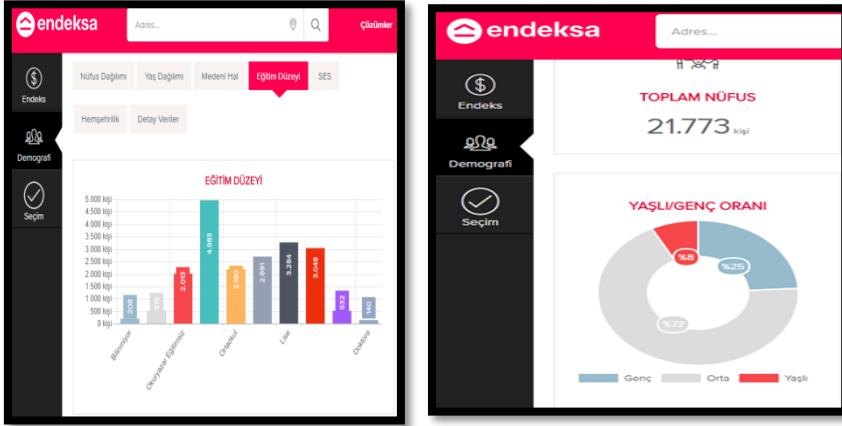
endeksa

Adres...

Çözümler

Endeks

Demografi

Seçim

Nüfus Dağılımı | Yaş Dağılımı | Medeni Hal | Eğitim Düzeyi | SES

Hemşehrilik | Detay Veriler

EĞİTİM DÜZEYİ

5.000 kişi
4.500 kişi
4.000 kişi
3.500 kişi
3.000 kişi
2.500 kişi
2.000 kişi
1.500 kişi
1.000 kişi
500 kişi
0 kişi

208
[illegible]
2.013
4.983
2.180
2.691
3.284
3.048
932
140

Bilinmiyor
Okuryazar Eğitimsiz
Ortaokul
Lise
Doktora

endeksa

Adres...

Endeks

Demografi

Seçim

TOPLAM NÜFUS

21.773 kişi

YAŞLI/GENÇ ORANI

%8
%25
%72

Genç
Orta
Yaşlı